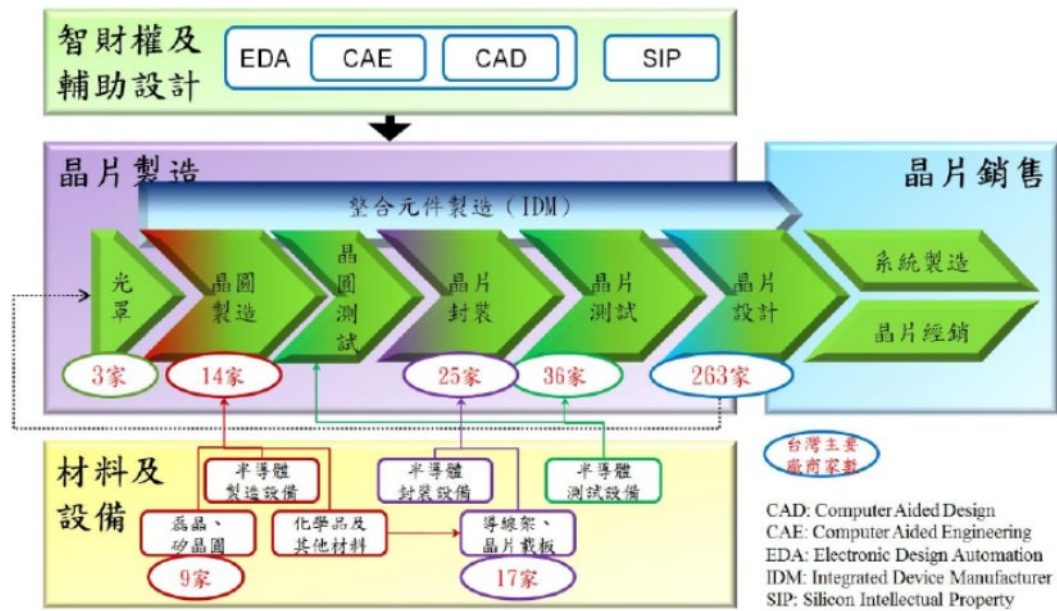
智財權及輔助設計

EDA

CAE

CAD

SIP

晶片製造

晶片銷售

整合元件製造（IDM）

光罩

晶圓製造

晶圓測試

晶片封裝

晶片測試

晶片設計

系統製造

晶片經銷

3家

14家

25家

36家

263家

台灣主要廠商家數

材料及設備

半導體製造設備

半導體封裝設備

半導體測試設備

磊晶、矽晶圓

化學品及其他材料

導線架、晶片載板

9家

17家

CAD: Computer Aided Design
CAE: Computer Aided Engineering
EDA: Electronic Design Automation
IDM: Integrated Device Manufacturer
SIP: Silicon Intellectual Property